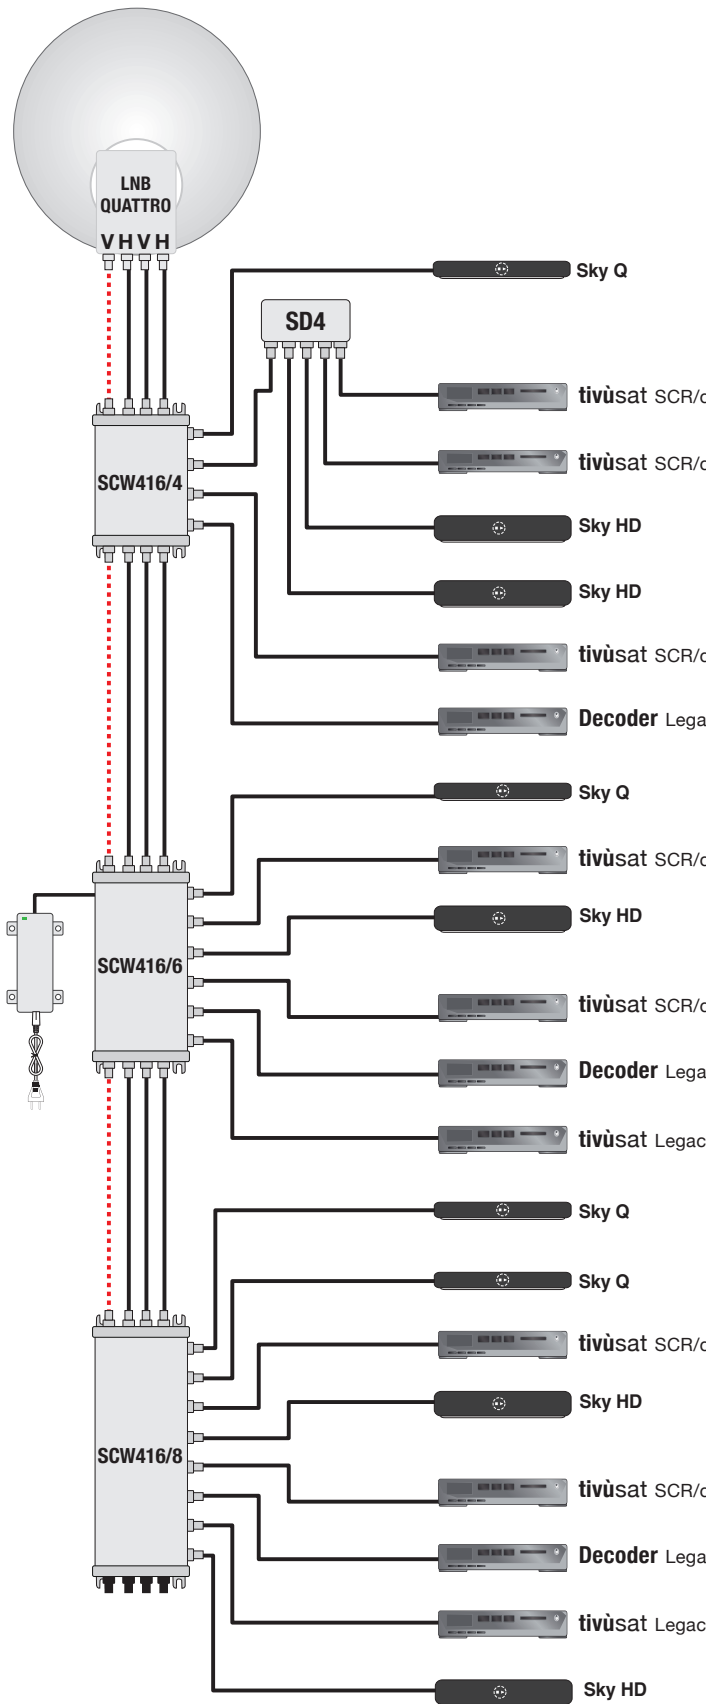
LNB QUATTRO
V H V H

Sky Q

SD4

tivùsat SCR/d

tivùsat SCR/d

SCW416/4

Sky HD

Sky HD

tivùsat SCR/d

Decoder Lega

Sky Q

tivùsat SCR/d

Sky HD

SCW416/6

tivùsat SCR/d

Decoder Lega

tivùsat Legac

Sky Q

Sky Q

tivùsat SCR/d

Sky HD

SCW416/8

tivùsat SCR/d

Decoder Lega

tivùsat Legac

Sky HD